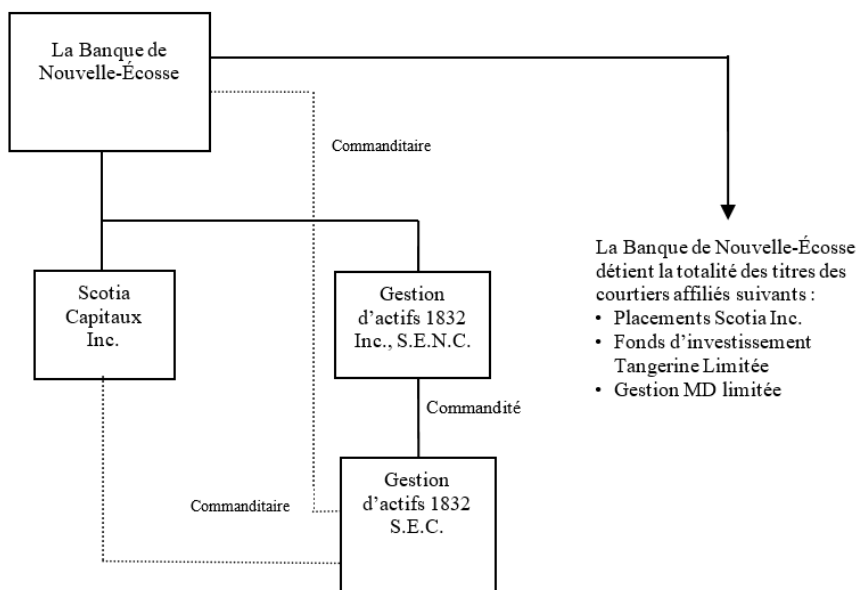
La Banque de Nouvelle-Écosse

Commanditaire

La Banque de Nouvelle-Écosse détient la totalité des titres des courtiers affiliés suivants :
• Placements Scotia Inc.
• Fonds d'investissement Tangerine Limitée
• Gestion MD limitée

Scotia Capitaux Inc.

Gestion d'actifs 1832 Inc., S.E.N.C.

Commandité

Gestion d'actifs 1832 S.E.C.

Commanditaire